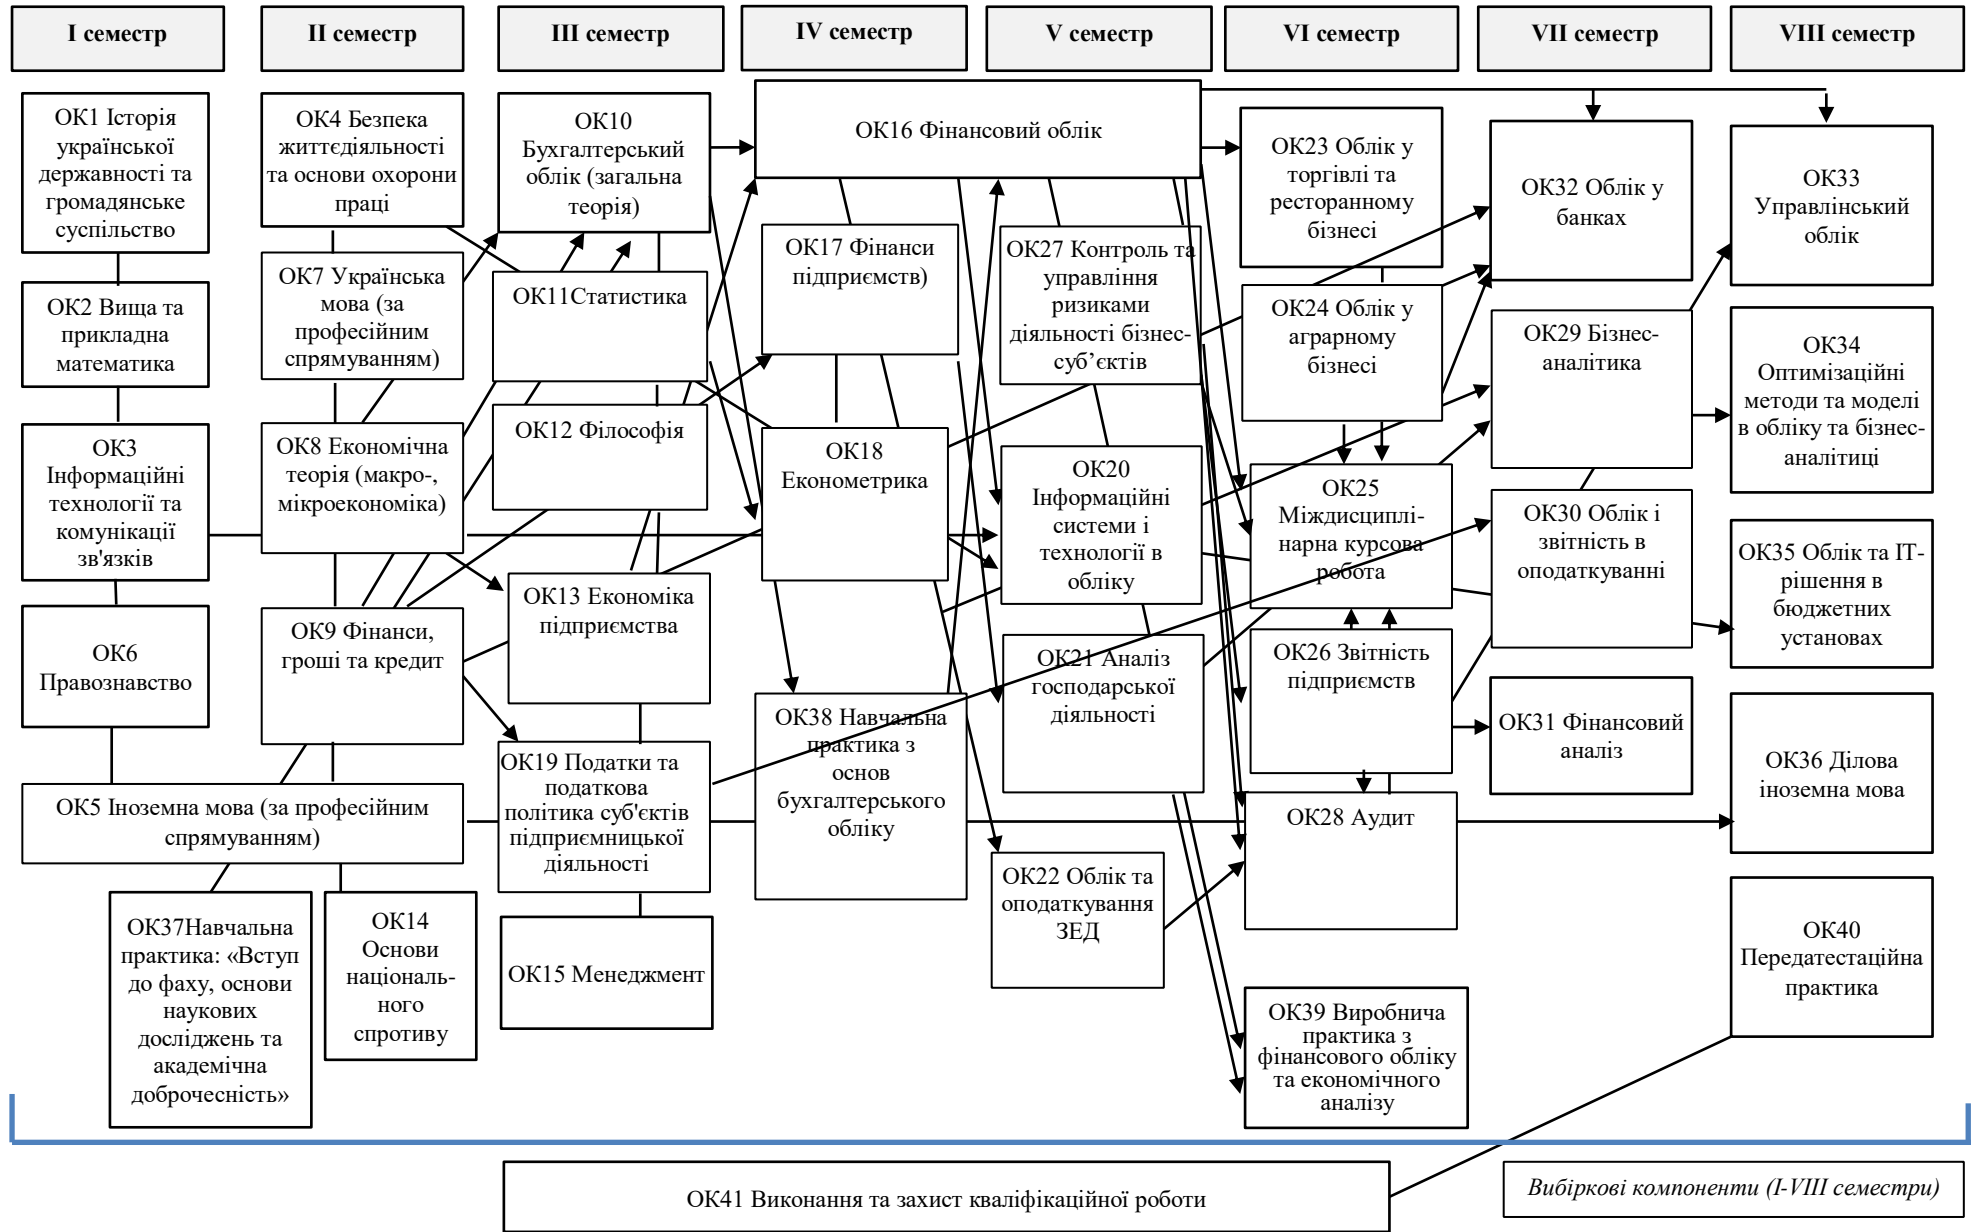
I семестр
II семестр
III семестр
IV семестр
V семестр
VI семестр
VII семестр
VIII семестр

ОК1 Історія української державності та громадянське суспільство

ОК2 Вища та прикладна математика

ОК3 Інформаційні технології та комунікації зв'язків

ОК6 Правознавство

ОК4 Безпека життєдіяльності та основи охорони праці

ОК7 Українська мова (за професійним спрямуванням)

ОК8 Економічна теорія (макро-, мікроекономіка)

ОК9 Фінанси, гроші та кредит

ОК5 Іноземна мова (за професійним спрямуванням)

ОК37Навчальна практика: «Вступ до фаху, основи наукових досліджень та академічна доброчесність»

ОК14 Основи національного спротиву

ОК10 Бухгалтерський облік (загальна теорія)

ОК11Статистика

ОК12 Філософія

ОК13 Економіка підприємства

ОК19 Податки та податкова політика суб'єктів підприємницької діяльності

ОК15 Менеджмент

ОК16 Фінансовий облік

ОК17 Фінанси підприємств)

ОК18 Економетрика

ОК38 Навчальна практика з основ бухгалтерського обліку

ОК27 Контроль та управління ризиками діяльності бізнес-суб'єктів

ОК20 Інформаційні системи і технології в обліку

ОК21 Аналіз господарської діяльності

ОК22 Облік та оподаткування ЗЕД

ОК23 Облік у торгівлі та ресторанному бізнесі

ОК24 Облік у аграрному бізнесі

ОК25 Міждисциплінарна курсова робота

ОК26 Звітність підприємств

ОК28 Аудит

ОК39 Виробнича практика з фінансового обліку та економічного аналізу

ОК32 Облік у банках

ОК29 Бізнес-аналітика

ОК30 Облік і звітність в оподаткуванні

ОК31 Фінансовий аналіз

ОК33 Управлінський облік

ОК34 Оптимізаційні методи та моделі в обліку та бізнес-аналітиці

ОК35 Облік та IT-рішення в бюджетних установах

ОК36 Ділова іноземна мова

ОК40 Передатестаційна практика

ОК41 Виконання та захист кваліфікаційної роботи

Вибіркові компоненти (I-VIII семестри)